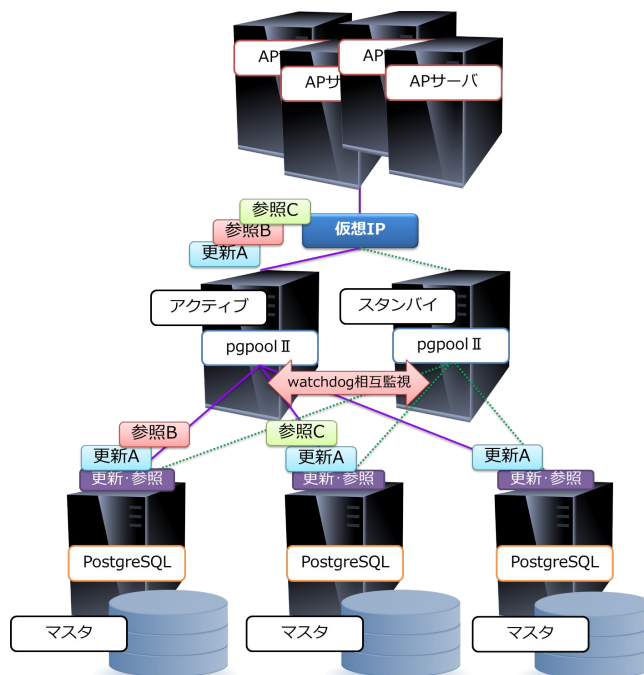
AP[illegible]
AP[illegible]
APサーバ
APサーバ

参照C
参照B
更新A
仮想IP

アクティブ
スタンバイ
pgpool Ⅱ
pgpool Ⅱ
watchdog相互監視

参照B
参照C
更新A
更新A
更新A
更新·参照
更新·参照
更新·参照

PostgreSQL
PostgreSQL
PostgreSQL
マスタ
マスタ
マスタ